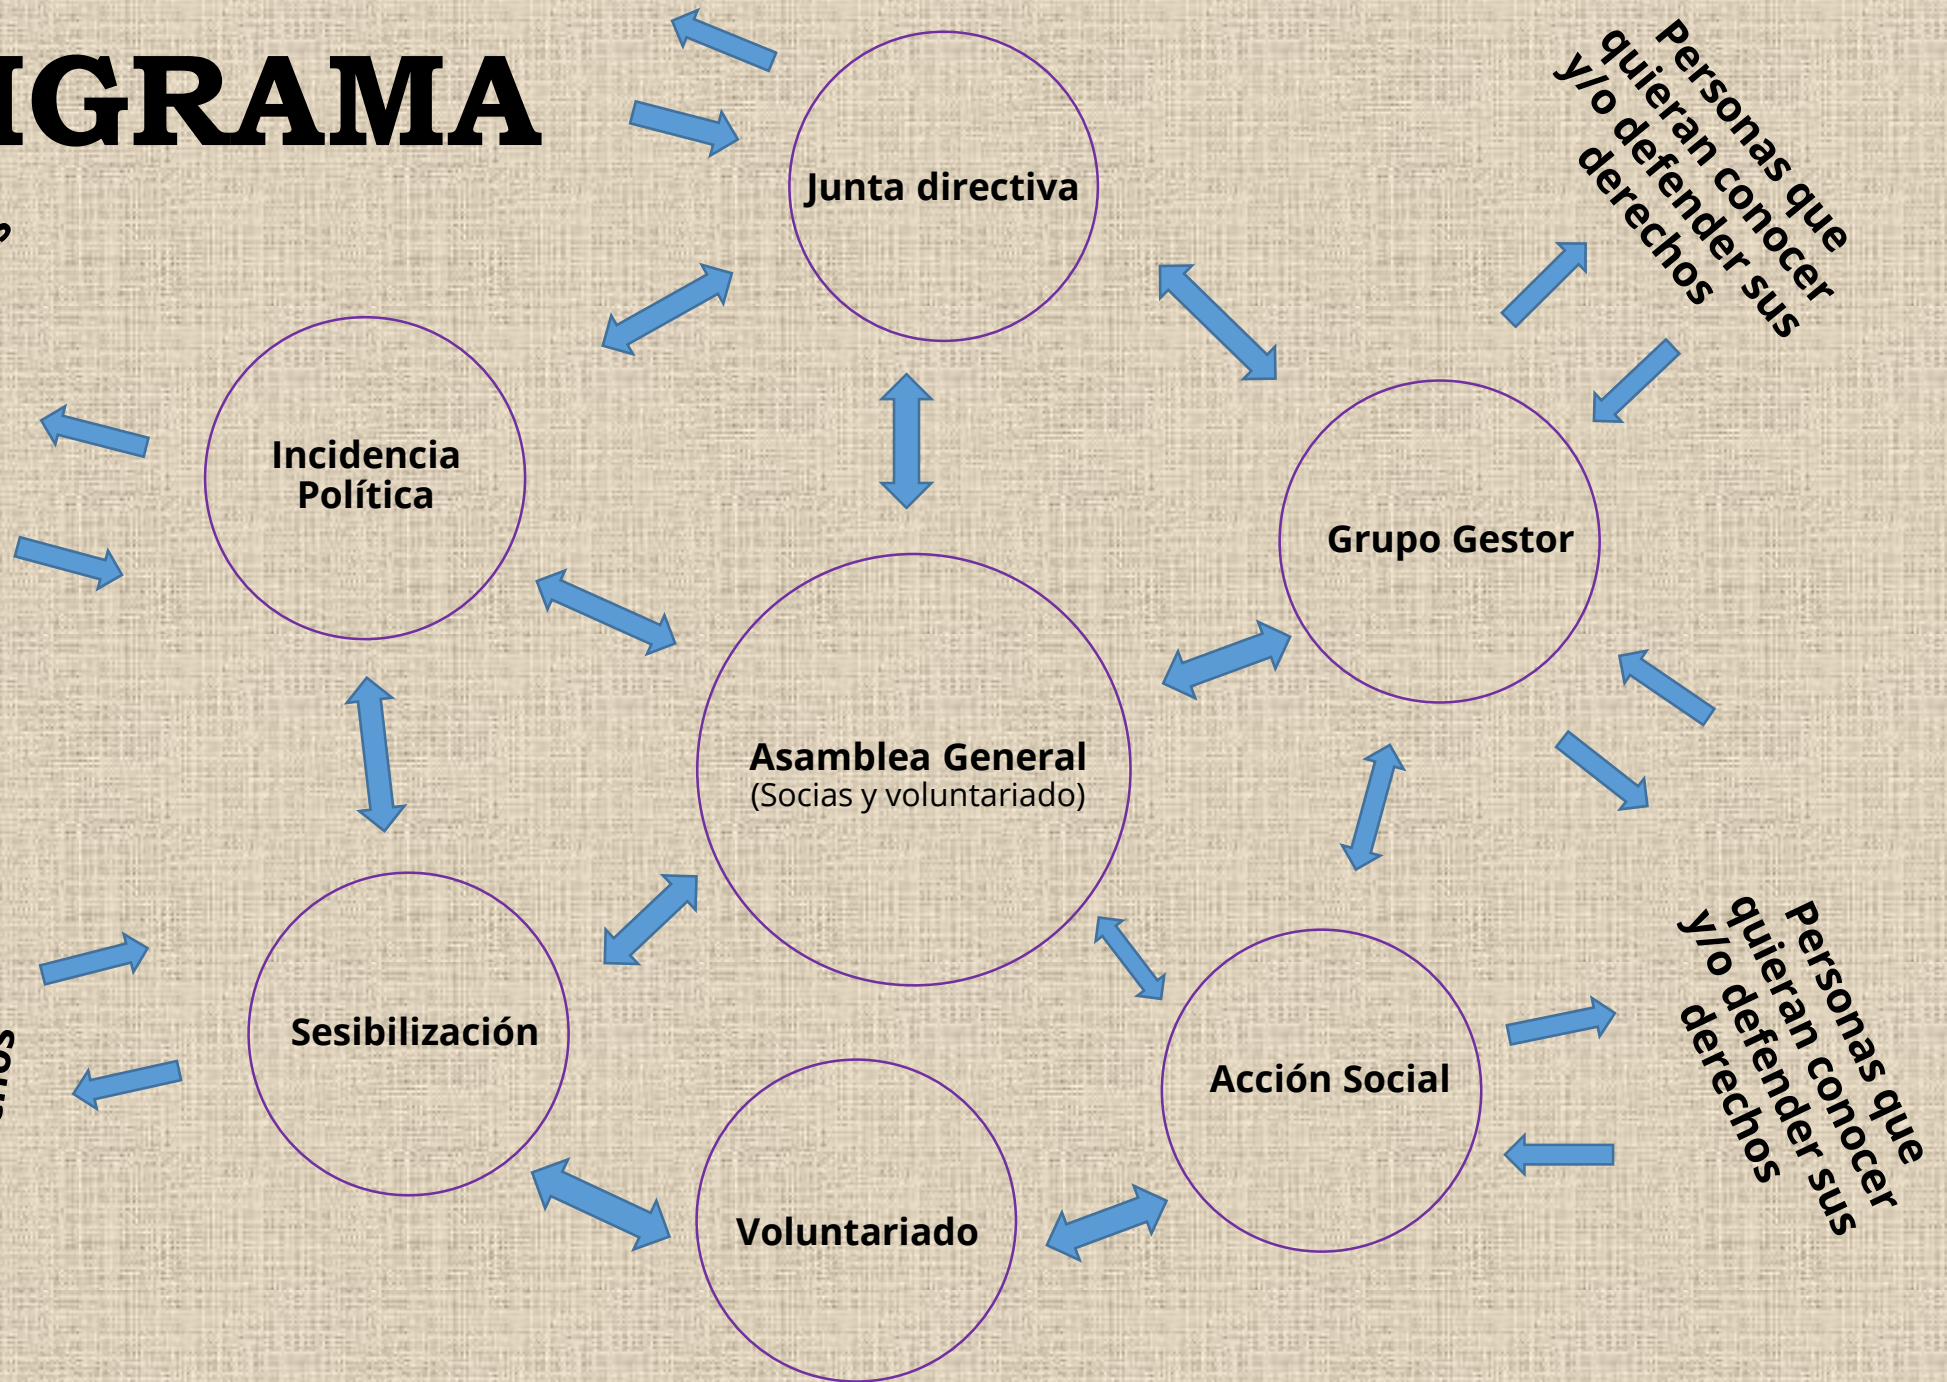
IGRAMA

Junta directiva

Personas que quieran conocer y/o defender sus derechos

Incidencia Política

Grupo Gestor

Asamblea General
(Socias y voluntariado)

Sesibilización

Acción Social

Personas que quieran conocer y/o defender sus derechos

Voluntariado